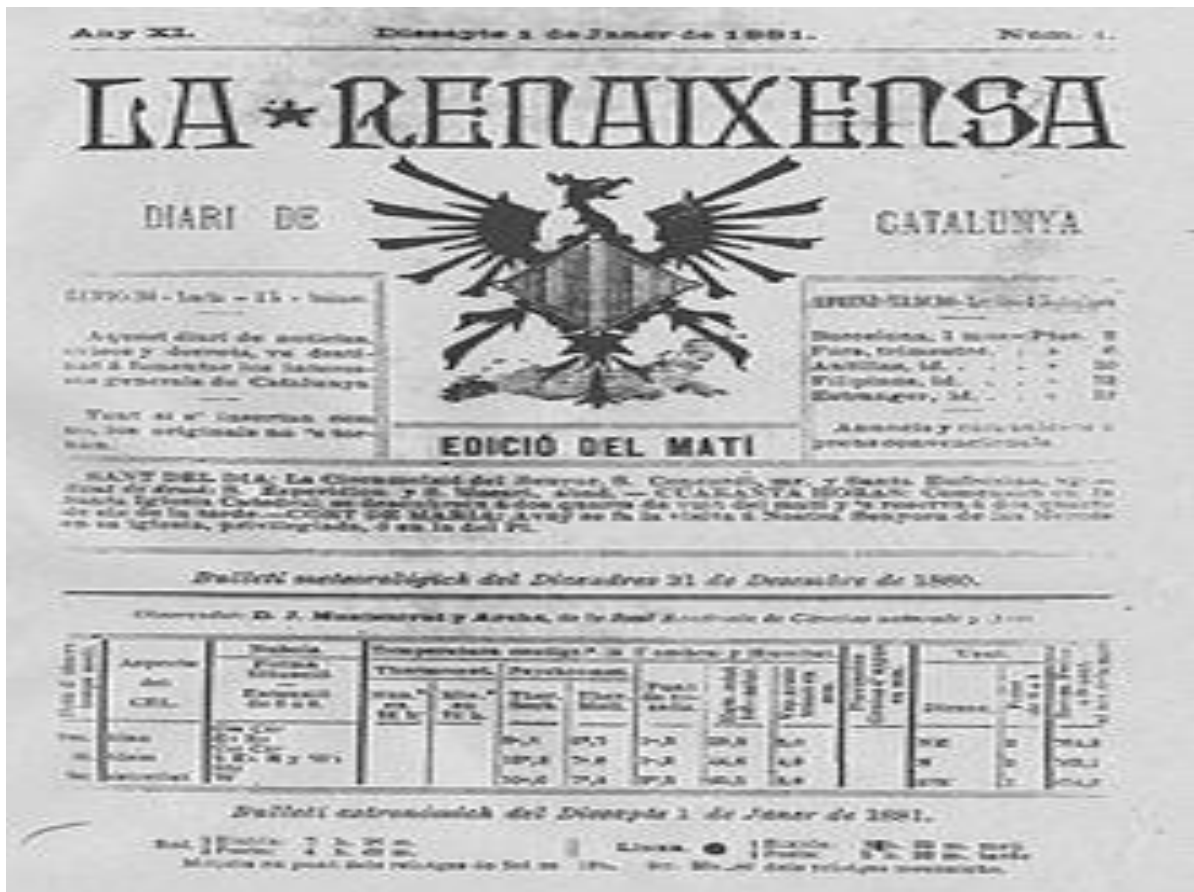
Any XI. Dissapte 1 de Janer de 1881. Núm. 1.

LA * RENAIXENSA

DIARI DE CATALUNYA

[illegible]

Aquest diari de noticias, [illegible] y doctrina, va destinat á fomentar los interessos generals de Catalunya.

Tant si s' insertan com no, los originals no 's tornan.

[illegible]

Barcelona, 1 mes. Ptas. 3
Fora, trimestre . . . 6
Antillas, id. . . . 20
Filipinas, id. . . . 22
Estranger, id. . . . 23

Anuncis y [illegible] preus convencionals.

EDICIÓ DEL MATÍ

SANT DEL DIA: La Circumcisió del Senyor, S. Concordi, mr. y Santa Eufrosina, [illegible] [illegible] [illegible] — CUARANTA HORAS: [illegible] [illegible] — CORT DE MARIA: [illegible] Nostra Senyora de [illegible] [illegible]

Bulletí meteorològich del Divendres 31 de Desembre de 1880.

Observador: D. J. Montserrat y Archs, de la Real Academia de Ciencias naturals y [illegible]

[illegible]

Bulletí astronòmich del Dissapte 1 de Janer de 1881.

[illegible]